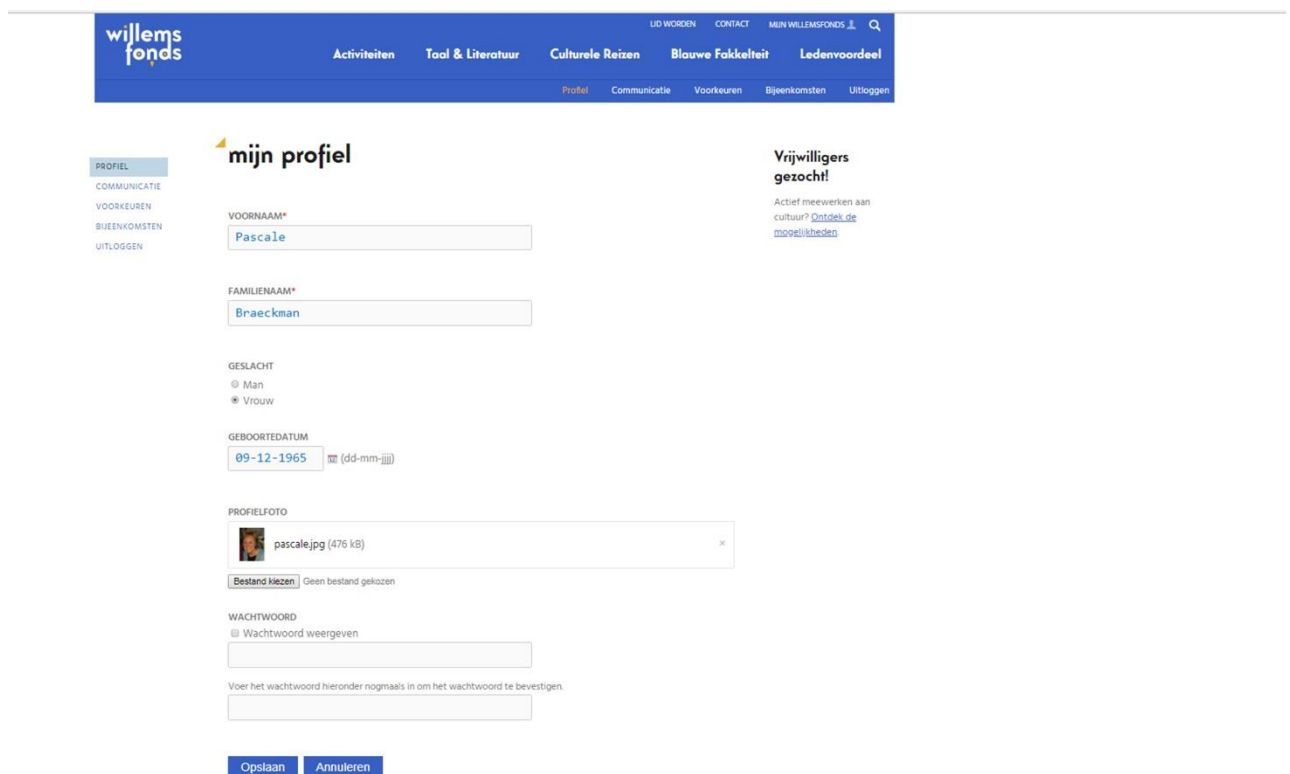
willems fonds

LID WORDEN CONTACT MIJN WILLEMSFONDS

Activiteiten Taal & Literatuur Culturele Reizen Blauwe Fakkelteit Ledenvoordeel

Profiel Communicatie Voorkeuren Bijeenkomsten Uitloggen

PROFIEL
COMMUNICATIE
VOORKEUREN
BIJEENKOMSTEN
UITLOGGEN

mijn profiel

VOORNAAM*
Pascale

FAMILIENAAM*
Braeckman

GESLACHT
Man
Vrouw

GEBOORTEDATUM
09-12-1965 (dd-mm-jjjj)

PROFIELFOTO
pascale.jpg (476 kB)
×
Bestand kiezen Geen bestand gekozen

WACHTWOORD
Wachtwoord weergeven

Voer het wachtwoord hieronder nogmaals in om het wachtwoord te bevestigen.

Opslaan Annuleren

Vrijwilligers gezocht!

Actief meewerken aan cultuur? Ontdek de mogelijkheden.